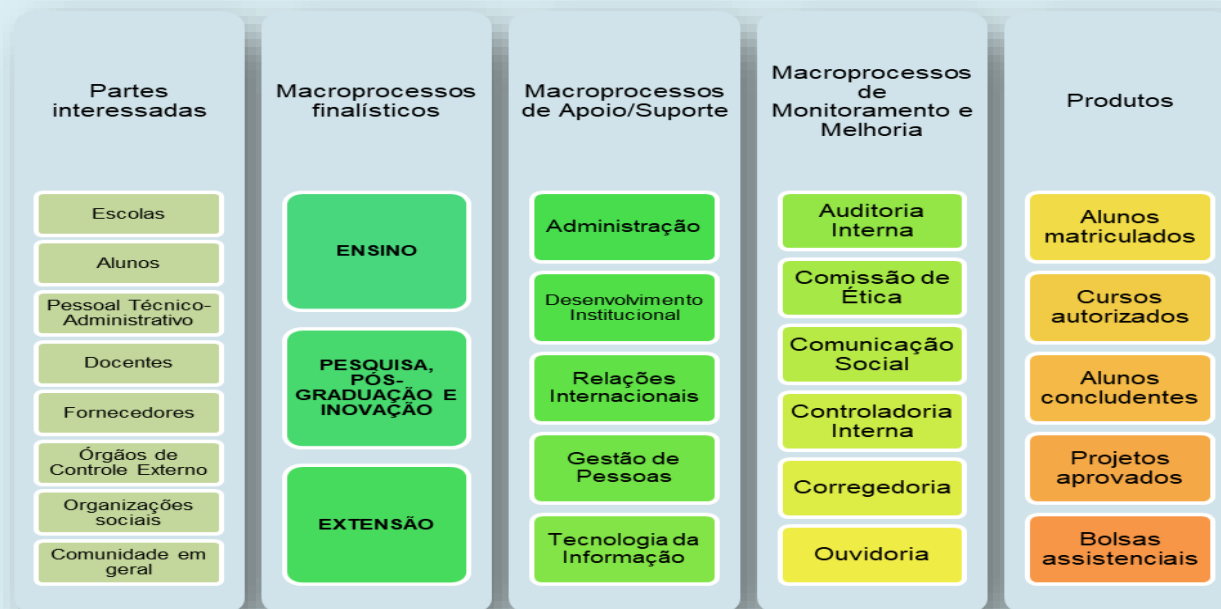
Partes interessadas

Escolas

Alunos

Pessoal Técnico-Administrativo

Docentes

Fornecedores

Órgãos de Controle Externo

Organizações sociais

Comunidade em geral

Macroprocessos finalísticos

ENSINO

PESQUISA, PÓS-GRADUAÇÃO E INOVAÇÃO

EXTENSÃO

Macroprocessos de Apoio/Suporte

Administração

Desenvolvimento Institucional

Relações Internacionais

Gestão de Pessoas

Tecnologia da Informação

Macroprocessos de Monitoramento e Melhoria

Auditoria Interna

Comissão de Ética

Comunicação Social

Controladoria Interna

Corregedoria

Ouvidoria

Produtos

Alunos matriculados

Cursos autorizados

Alunos concludentes

Projetos aprovados

Bolsas assistenciais